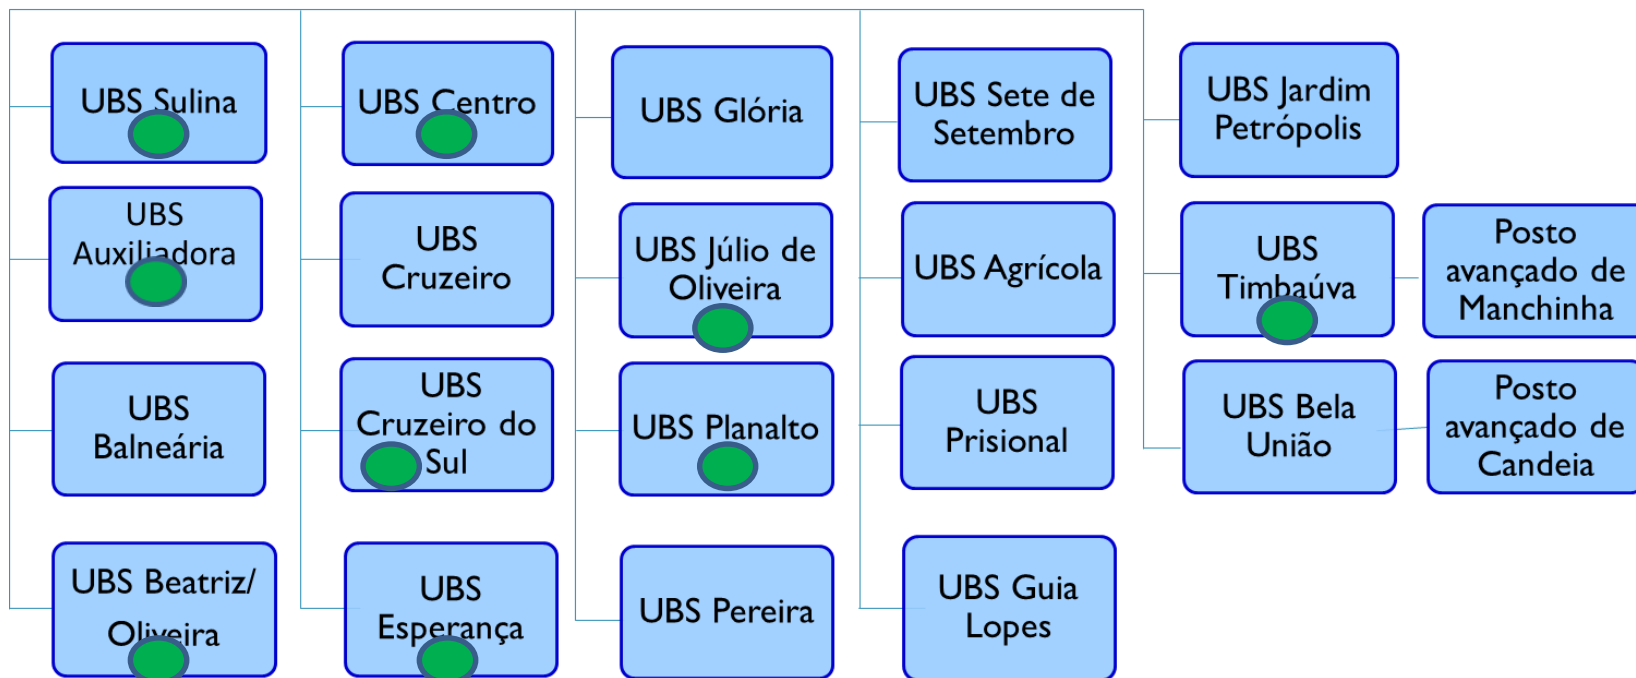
UBS Sulina

UBS Auxiliadora

UBS Balneária

UBS Beatriz/ Oliveira

UBS Centro

UBS Cruzeiro

UBS Cruzeiro do Sul

UBS Esperança

UBS Glória

UBS Júlio de Oliveira

UBS Planalto

UBS Pereira

UBS Sete de Setembro

UBS Agrícola

UBS Prisional

UBS Guia Lopes

UBS Jardim Petrópolis

UBS Timbaúva

Posto avançado de Manchinha

UBS Bela União

Posto avançado de Candeia